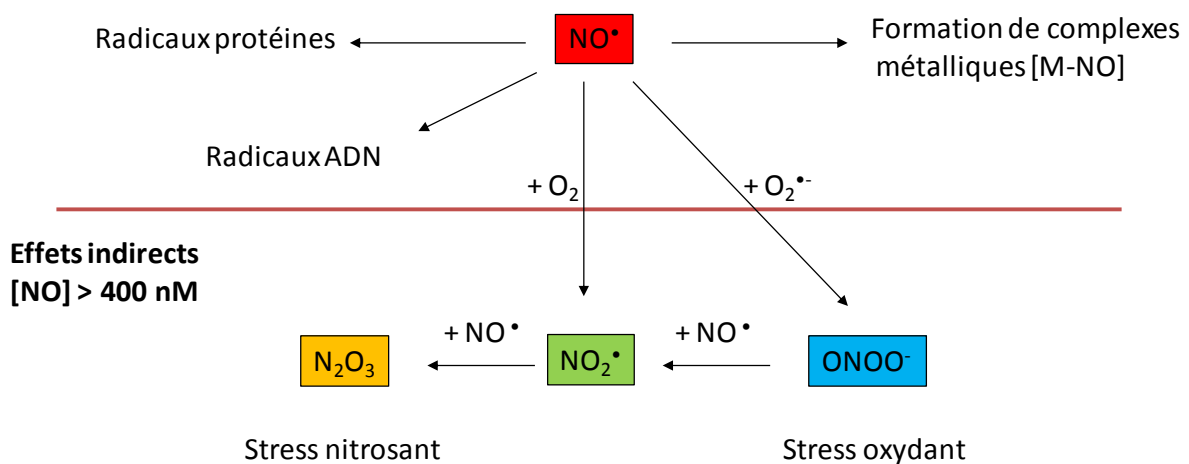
Radicaux protéines

$NO^{\bullet}$

Formation de complexes métalliques [M-NO]

Radicaux ADN

+ $O_2$

+ $O_2^{\bullet -}$

**Effets indirects [NO] > 400 nM**

+ $NO^{\bullet}$

+ $NO^{\bullet}$

$N_2O_3$

$NO_2^{\bullet}$

$ONOO^-$

Stress nitrosant

Stress oxydant